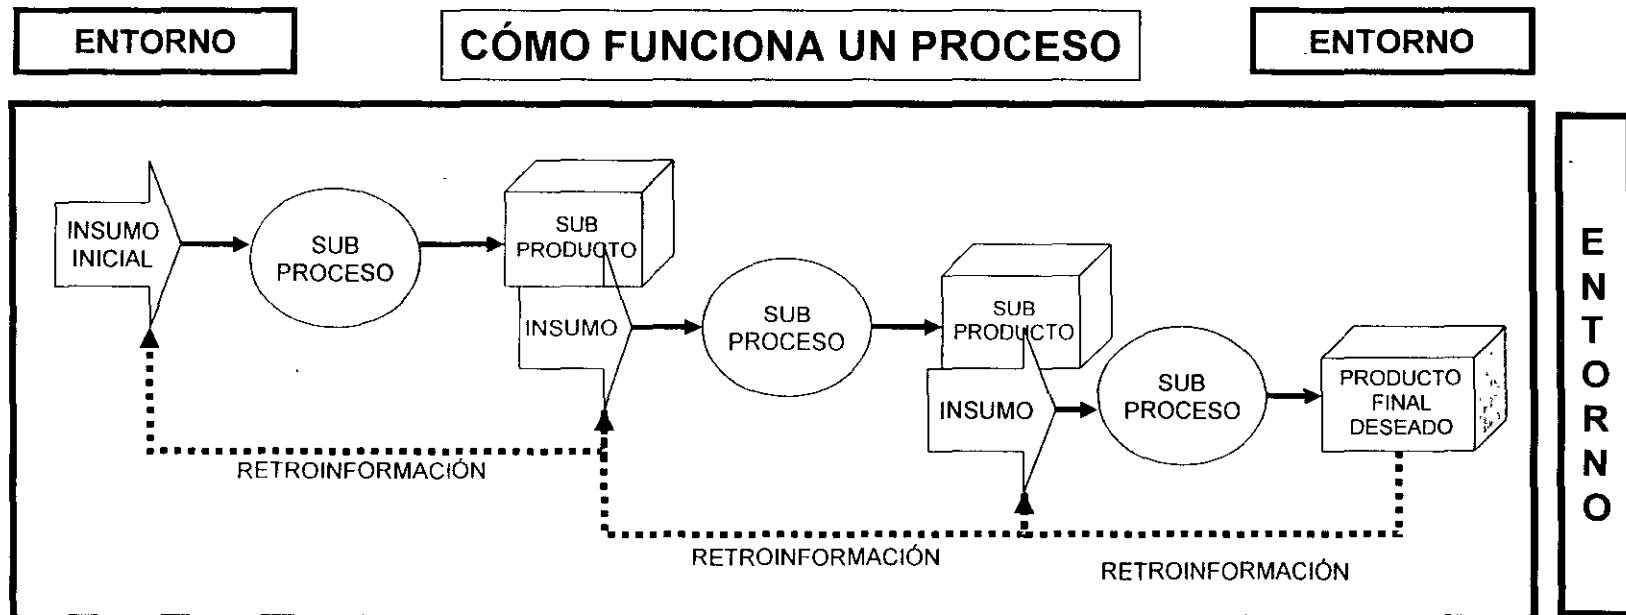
ENTORNO

CÓMO FUNCIONA UN PROCESO

ENTORNO

INSUMO INICIAL

SUB PROCESO

SUB PRODUCTO

INSUMO

SUB PROCESO

SUB PRODUCTO

INSUMO

SUB PROCESO

PRODUCTO FINAL DESEADO

RETROINFORMACIÓN

RETROINFORMACIÓN

RETROINFORMACIÓN

E N T O R N O